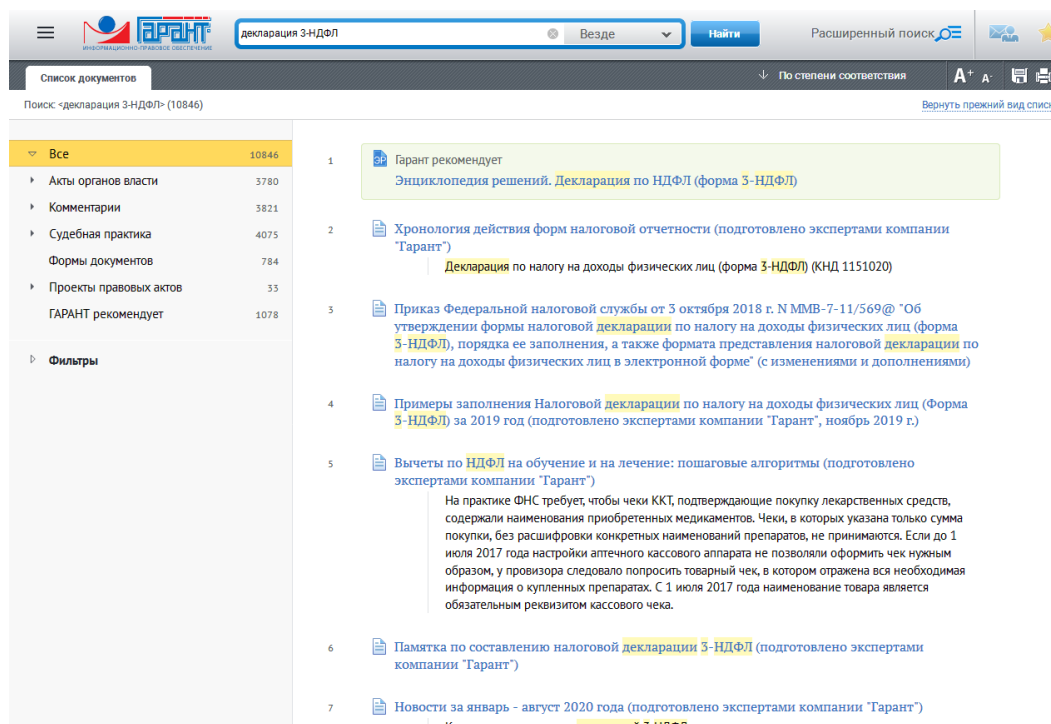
ГАРАНТ
ИНФОРМАЦИОННО-ПРАВОВОЕ ОБЕСПЕЧЕНИЕ

декларация 3-НДФЛ

Везде

Найти

Расширенный поиск

Список документов

По степени соответствия

A+ A-

Поиск: <декларация 3-НДФЛ> (10846)

Вернуть прежний вид списка

| | |
|---|---|
| Все | 10846 |
| Акты органов власти | 3780 |
| Комментарии | 3821 |
| Судебная практика | 4075 |
| Формы документов | 784 |
| Проекты правовых актов | 33 |
| ГАРАНТ рекомендует | 1078 |

Фильтры

1 ЭР Гарант рекомендует
Энциклопедия решений. Декларация по НДФЛ (форма 3-НДФЛ)

2 Хронология действия форм налоговой отчетности (подготовлено экспертами компании "Гарант")
Декларация по налогу на доходы физических лиц (форма 3-НДФЛ) (КНД 1151020)

3 Приказ Федеральной налоговой службы от 3 октября 2018 г. N ММВ-7-11/569@ "Об утверждении формы налоговой декларации по налогу на доходы физических лиц (форма 3-НДФЛ), порядка ее заполнения, а также формата представления налоговой декларации по налогу на доходы физических лиц в электронной форме" (с изменениями и дополнениями)

4 Примеры заполнения Налоговой декларации по налогу на доходы физических лиц (Форма 3-НДФЛ) за 2019 год (подготовлено экспертами компании "Гарант", ноябрь 2019 г.)

5 Вычеты по НДФЛ на обучение и на лечение: пошаговые алгоритмы (подготовлено экспертами компании "Гарант")
На практике ФНС требует, чтобы чеки ККТ, подтверждающие покупку лекарственных средств, содержали наименования приобретенных медикаментов. Чеки, в которых указана только сумма покупки, без расшифровки конкретных наименований препаратов, не принимаются. Если до 1 июля 2017 года настройки аптечного кассового аппарата не позволяли оформить чек нужным образом, у провизора следовало попросить товарный чек, в котором отражена вся необходимая информация о купленных препаратах. С 1 июля 2017 года наименование товара является обязательным реквизитом кассового чека.

6 Памятка по составлению налоговой декларации 3-НДФЛ (подготовлено экспертами компании "Гарант")

7 Новости за январь - август 2020 года (подготовлено экспертами компании "Гарант")
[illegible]